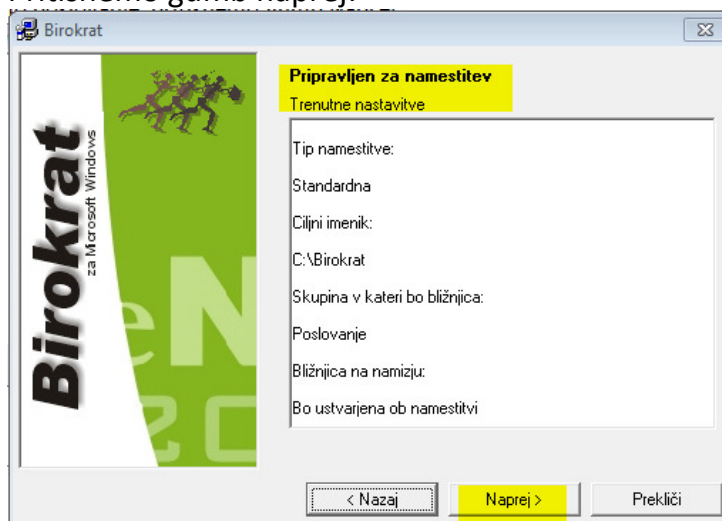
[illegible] gumb Naprej.

Birokrat

Birokrat
za Microsoft Windows

eN
20

Pripravljen za namestitev
Trenutne nastavitve

Tip namestitve:
Standardna
Ciljni imenik:
C:\Birokrat
Skupina v kateri bo bližnjica:
Poslovanje
Bližnjica na namizju:
Bo ustvarjena ob namestitvi

< Nazaj
Naprej >
Prekliči